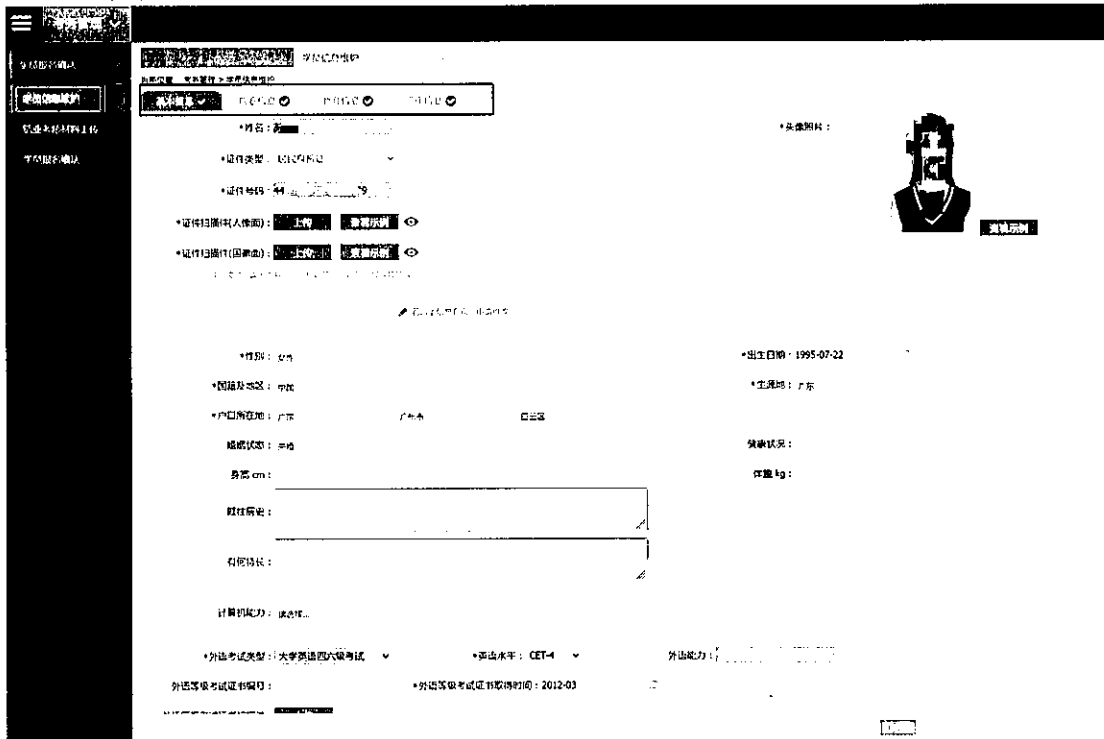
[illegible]

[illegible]

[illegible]

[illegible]

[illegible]

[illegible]

*姓名：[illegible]

*头像照片：

*证件类型：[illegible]

*证件号码：44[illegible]9

*证件扫描件(人像面)： 上传 查看示例

查看示例

*证件扫描件(国徽面)： 上传 查看示例

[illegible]

*性别：女性

*出生日期：1995-07-22

*国籍及地区：中国

*生源地：广东

*户口所在地：广东 广州市 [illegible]

婚姻状态：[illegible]

健康状况：

身高 cm：

体重 kg：

既往病史：

有何特长：

计算机能力：请选择...

*外语考试类型：大学英语四六级考试

*英语水平：CET-4

外语能力：

外语等级考试证书编号：

*外语等级考试证书取得时间：2012-03